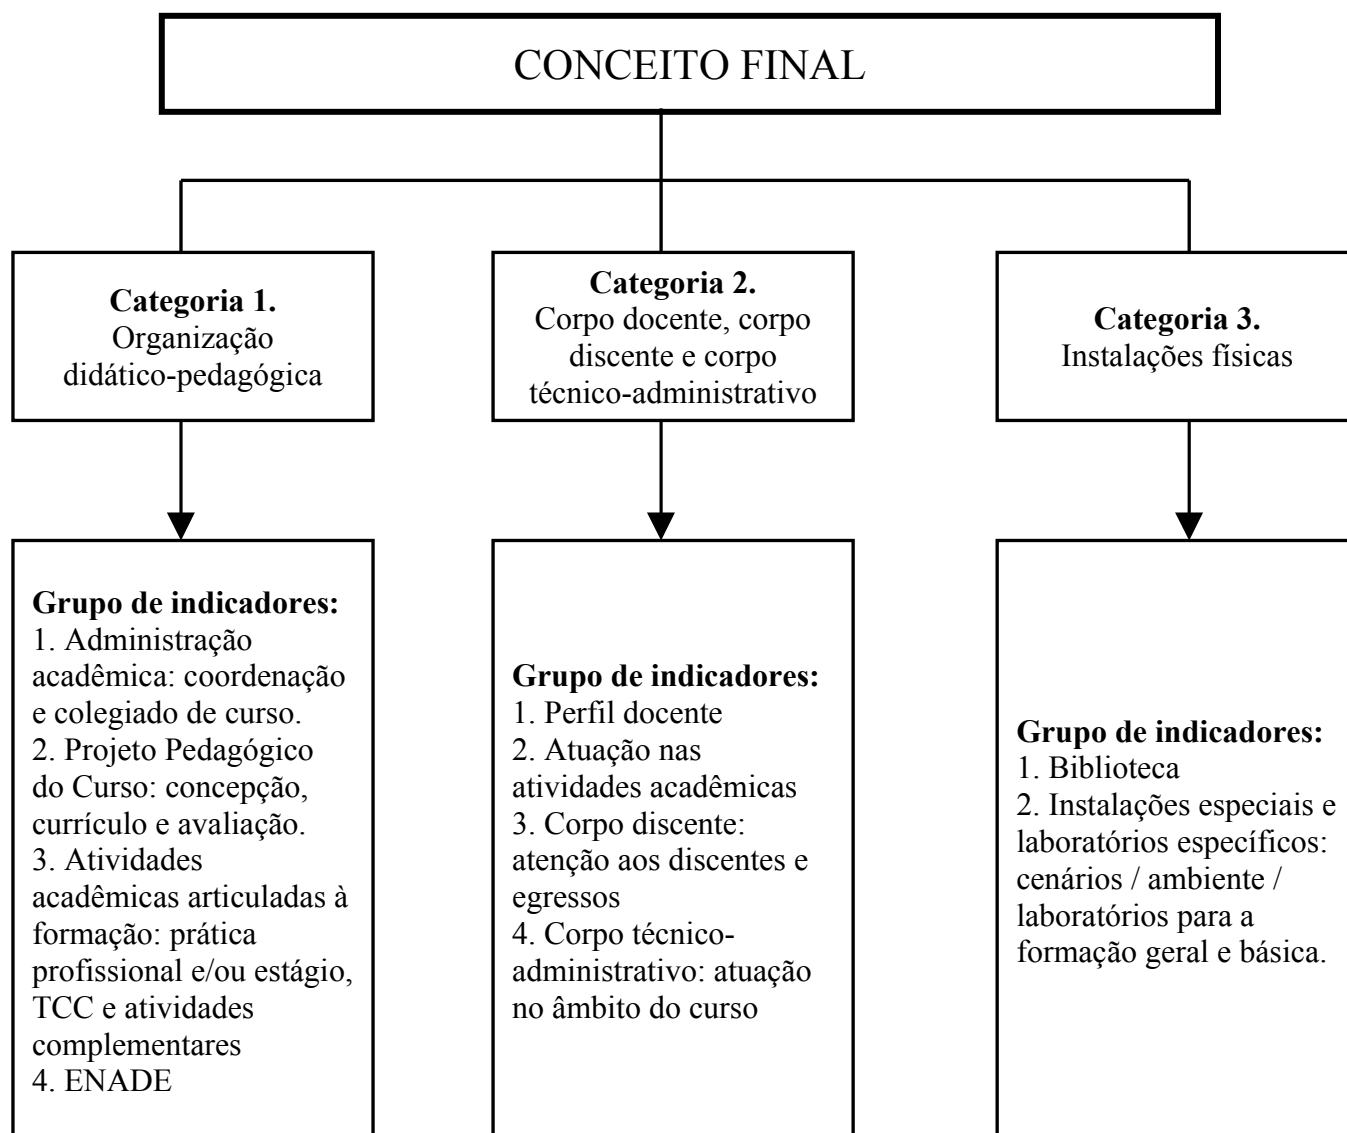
CONCEITO FINAL

**Categoria 1.**
Organização didático-pedagógica

**Categoria 2.**
Corpo docente, corpo discente e corpo técnico-administrativo

**Categoria 3.**
Instalações físicas

**Grupo de indicadores:**
1. Administração acadêmica: coordenação e colegiado de curso.
2. Projeto Pedagógico do Curso: concepção, currículo e avaliação.
3. Atividades acadêmicas articuladas à formação: prática profissional e/ou estágio, TCC e atividades complementares
4. ENADE

**Grupo de indicadores:**
1. Perfil docente
2. Atuação nas atividades acadêmicas
3. Corpo discente: atenção aos discentes e egressos
4. Corpo técnico-administrativo: atuação no âmbito do curso

**Grupo de indicadores:**
1. Biblioteca
2. Instalações especiais e laboratórios específicos: cenários / ambiente / laboratórios para a formação geral e básica.